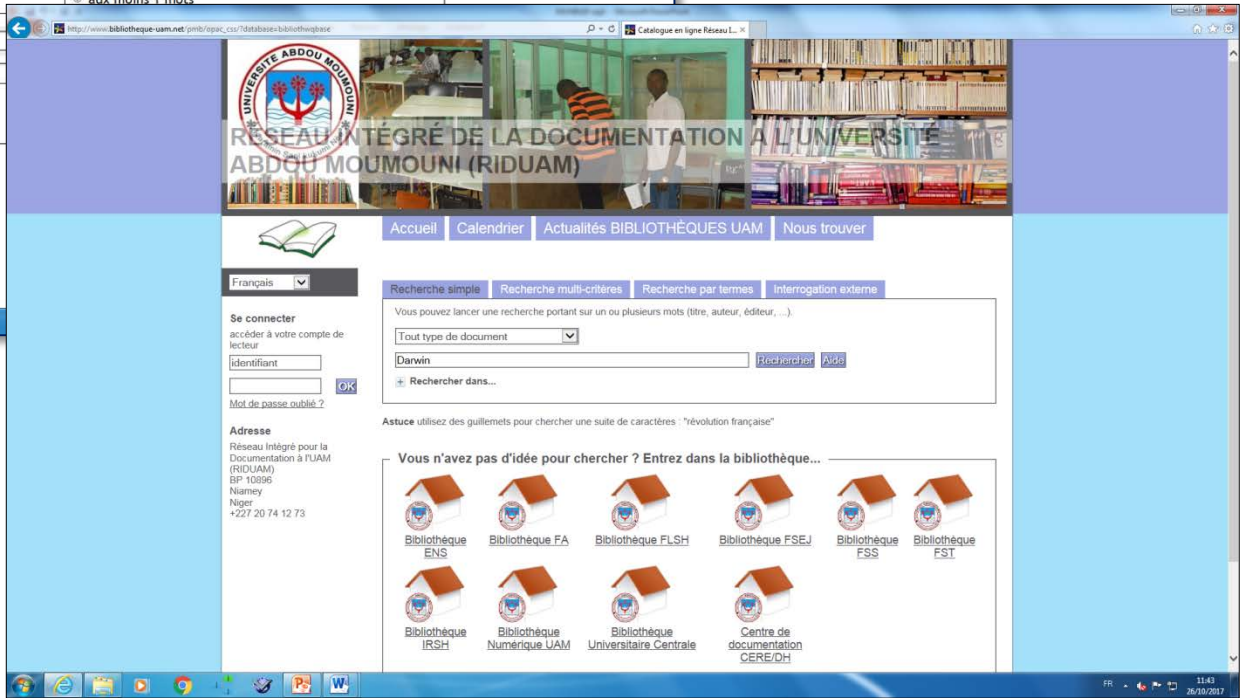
aux moins 1 mots

http://www.bibliotheque-uam.net/pmb/opac_css/?database=bibliothqbase

Catalogue en ligne Réseau I...

UNIVERSITÉ ABDOU MOUMOUNI

RÉSEAU INTÉGRÉ DE LA DOCUMENTATION À L'UNIVERSITÉ ABDOU MOUMOUNI (RIDUAM)

Accueil | Calendrier | Actualités BIBLIOTHÈQUES UAM | Nous trouver

Français

Se connecter
accéder à votre compte de lecteur

identifiant

OK

Mot de passe oublié ?

Adresse
Réseau Intégré pour la Documentation à l'UAM (RIDUAM)
BP 10896
Niamey
Niger
+227 20 74 12 73

Recherche simple | Recherche multi-critères | Recherche par termes | Interrogation externe

Vous pouvez lancer une recherche portant sur un ou plusieurs mots (titre, auteur, éditeur, ...).

Tout type de document

Darwin

Rechercher | Aide

+ Rechercher dans...

Astuce utilisez des guillemets pour chercher une suite de caractères : "révolution française"

Vous n'avez pas d'idée pour chercher ? Entrez dans la bibliothèque...

Bibliothèque ENS
Bibliothèque FA
Bibliothèque FLSH
Bibliothèque FSEJ
Bibliothèque FSS
Bibliothèque FST
Bibliothèque IRSH
Bibliothèque Numérique UAM
Bibliothèque Universitaire Centrale
Centre de documentation CERE/DH

FR
11:43
26/10/2017